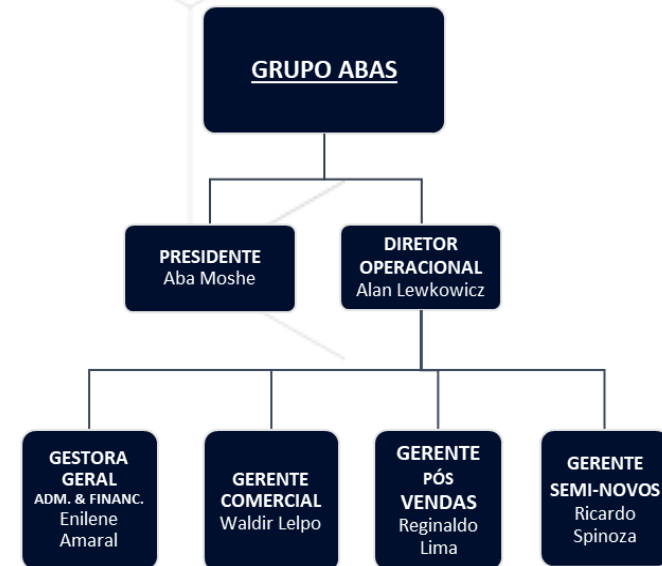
GRUPO ABAS

PRESIDENTE
Aba Moshe

DIRETOR OPERACIONAL
Alan Lewkowicz

GESTORA GERAL
ADM. & FINANC.
Enilene Amaral

GERENTE COMERCIAL
Waldir Lelpo

GERENTE PÓS VENDAS
Reginaldo Lima

GERENTE SEMI-NOVOS
Ricardo Spinoza